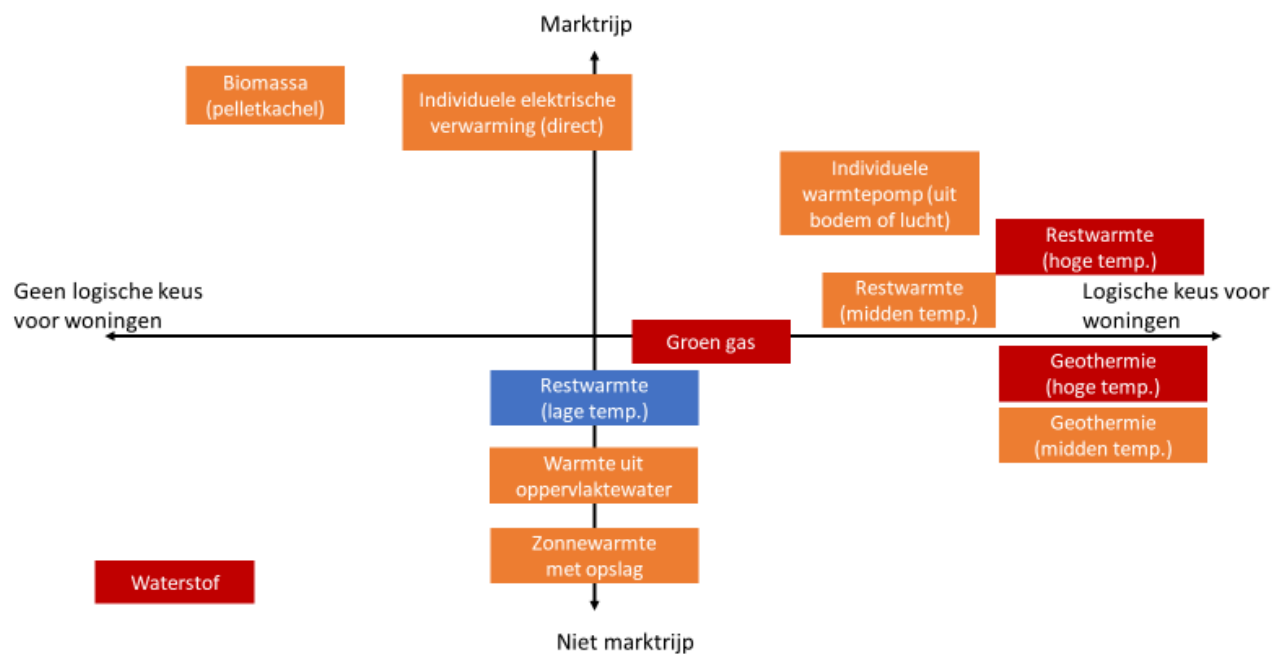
Marktrijp

Biomassa (pelletkachel)

Individuele elektrische verwarming (direct)

Individuele warmtepomp (uit bodem of lucht)

Restwarmte (hoge temp.)

Geen logische keus voor woningen

Restwarmte (midden temp.)

Logische keus voor woningen

Groen gas

Geothermie (hoge temp.)

Restwarmte (lage temp.)

Geothermie (midden temp.)

Warmte uit oppervlaktewater

Zonnewarmte met opslag

Waterstof

Niet marktrijp